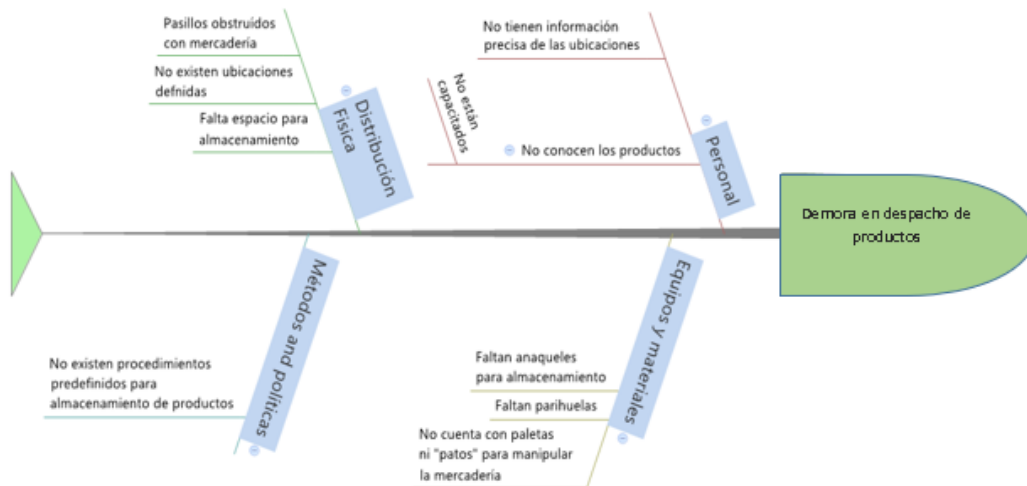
Pasillos obstruidos con mercadería

No existen ubicaciones defnidas

Falta espacio para almacenamiento

Distribución Física

No tienen información precisa de las ubicaciones

No están capacitados

No conocen los productos

Personal

Demora en despacho de productos

Métodos and politicas

No existen procedimientos predefinidos para almacenamiento de productos

Equipos y materiales

Faltan anaqueles para almacenamiento

Faltan parihuelas

No cuenta con paletas ni "patos" para manipular la mercadería